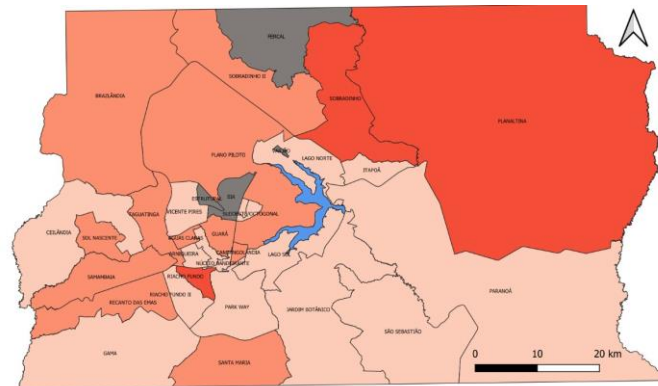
FERCAL

SOBRADINHO II

SOBRADINHO

PLANALTINA

BRASÍLIA

PLANO PILOTO

LAGO NORTE

ITAPOÃ

ESTRUTURAL

SIA

SUDOESTE/OCTOGONAL

TAGUATINGA

VICENTE PIRES

CEILÂNDIA

SOL NASCENTE

ÁGUAS CLARAS

GUARÁ

CANDANGOLÂNDIA

ARNIQUEIRA

NÚCLEO BANDEIRANTE

LAGO SUL

SAMAMBAIA

RIACHO FUNDO

RIACHO FUNDO II

RECANTO DAS EMAS

PARK WAY

JARDIM BOTÂNICO

PARANOÁ

SÃO SEBASTIÃO

GAMA

SANTA MARIA

0

10

20 km